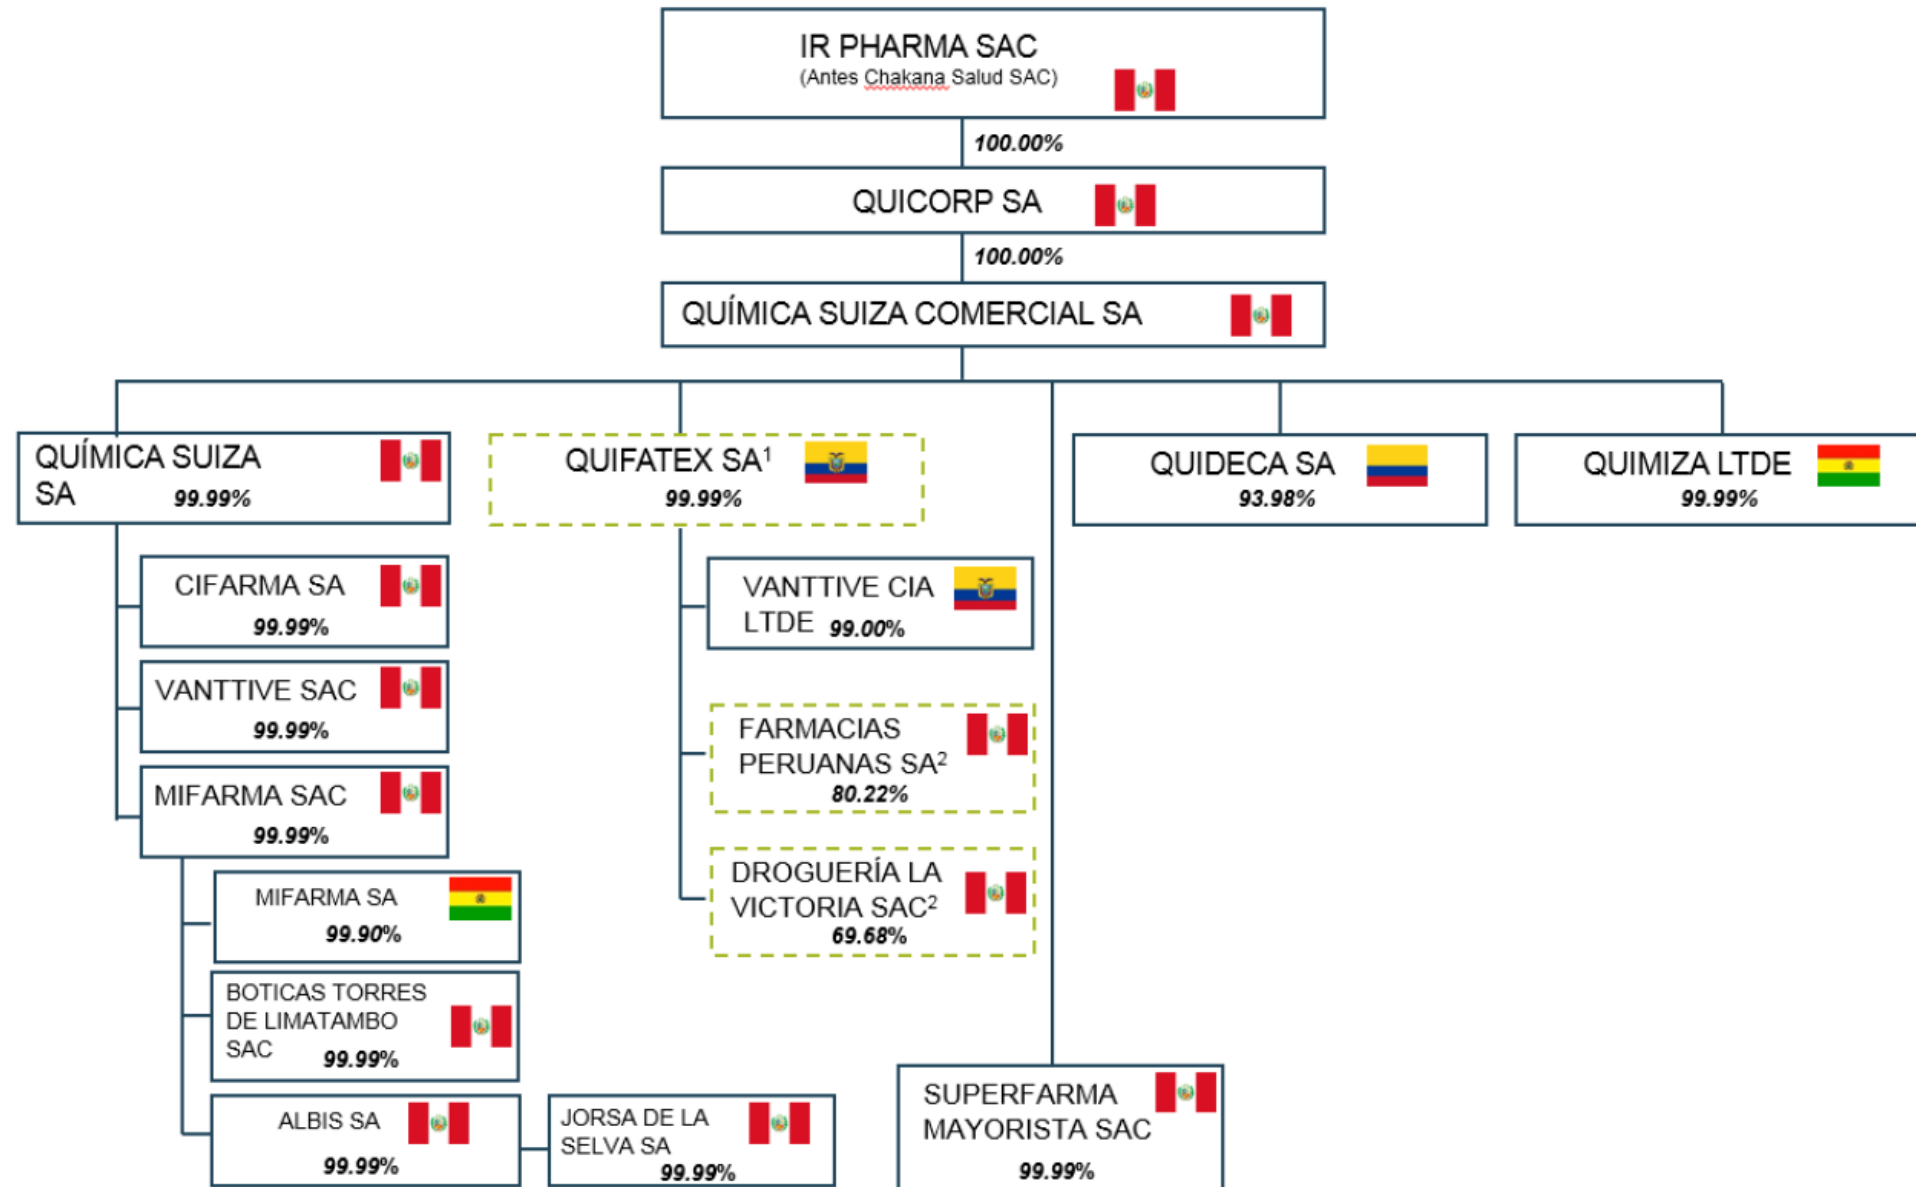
IR PHARMA SAC
(Antes Chakana Salud SAC)

100.00%

QUICORP SA

100.00%

QUÍMICA SUIZA COMERCIAL SA

QUÍMICA SUIZA SA
99.99%

QUIFATEX SA$^1$
99.99%

QUIDECA SA
93.98%

QUIMIZA LTDE
99.99%

CIFARMA SA
99.99%

VANTTIVE SAC
99.99%

MIFARMA SAC
99.99%

MIFARMA SA
99.90%

BOTICAS TORRES DE LIMATAMBO SAC
99.99%

ALBIS SA
99.99%

JORSA DE LA SELVA SA
99.99%

VANTTIVE CIA LTDE
99.00%

FARMACIAS PERUANAS SA$^2$
80.22%

DROGUERÍA LA VICTORIA SAC$^2$
69.68%

SUPERFARMA MAYORISTA SAC
99.99%